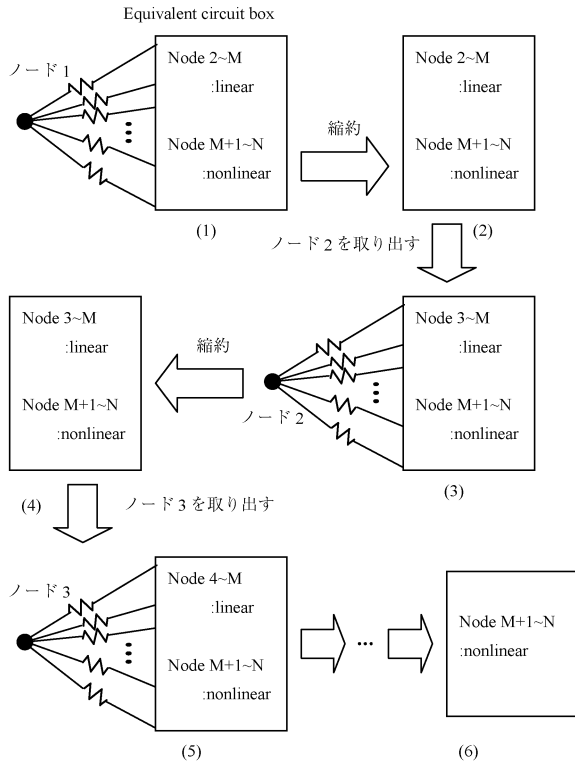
Equivalent circuit box

ノード 1

Node 2~M
:linear

Node M+1~N
:nonlinear

(1)

縮約

Node 2~M
:linear

Node M+1~N
:nonlinear

(2)

ノード 2 を取り出す

Node 3~M
:linear

Node M+1~N
:nonlinear

(4)

縮約

ノード 2

Node 3~M
:linear

Node M+1~N
:nonlinear

(3)

ノード 3 を取り出す

ノード 3

Node 4~M
:linear

Node M+1~N
:nonlinear

(5)

Node M+1~N
:nonlinear

(6)